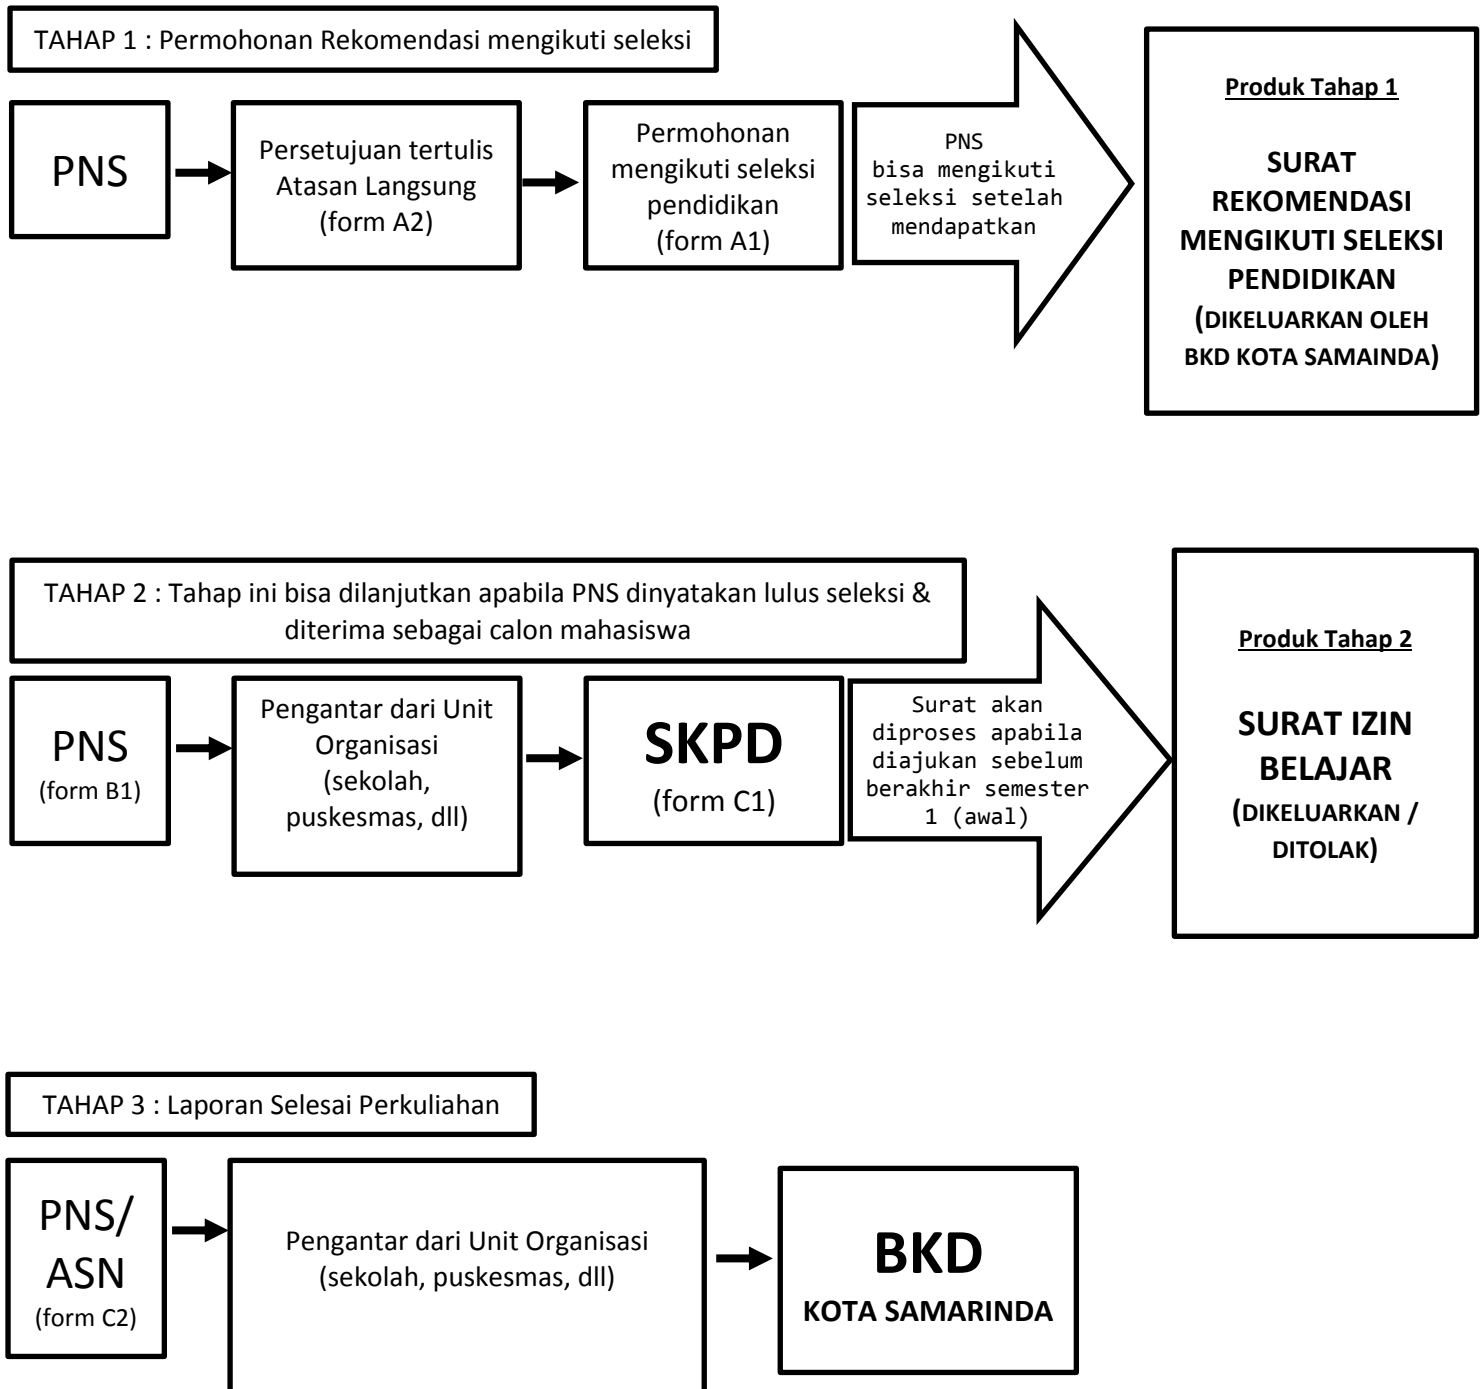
TAHAP 1 : Permohonan Rekomendasi mengikuti seleksi

PNS

Persetujuan tertulis Atasan Langsung (form A2)

Permohonan mengikuti seleksi pendidikan (form A1)

PNS bisa mengikuti seleksi setelah mendapatkan

Produk Tahap 1

SURAT REKOMENDASI MENGIKUTI SELEKSI PENDIDIKAN (DIKELUARKAN OLEH BKD KOTA SAMAINDA)

TAHAP 2 : Tahap ini bisa dilanjutkan apabila PNS dinyatakan lulus seleksi & diterima sebagai calon mahasiswa

PNS (form B1)

Pengantar dari Unit Organisasi (sekolah, puskesmas, dll)

SKPD (form C1)

Surat akan diproses apabila diajukan sebelum berakhir semester 1 (awal)

Produk Tahap 2

SURAT IZIN BELAJAR (DIKELUARKAN / DITOLAK)

TAHAP 3 : Laporan Selesai Perkuliahan

PNS/ ASN (form C2)

Pengantar dari Unit Organisasi (sekolah, puskesmas, dll)

BKD KOTA SAMARINDA